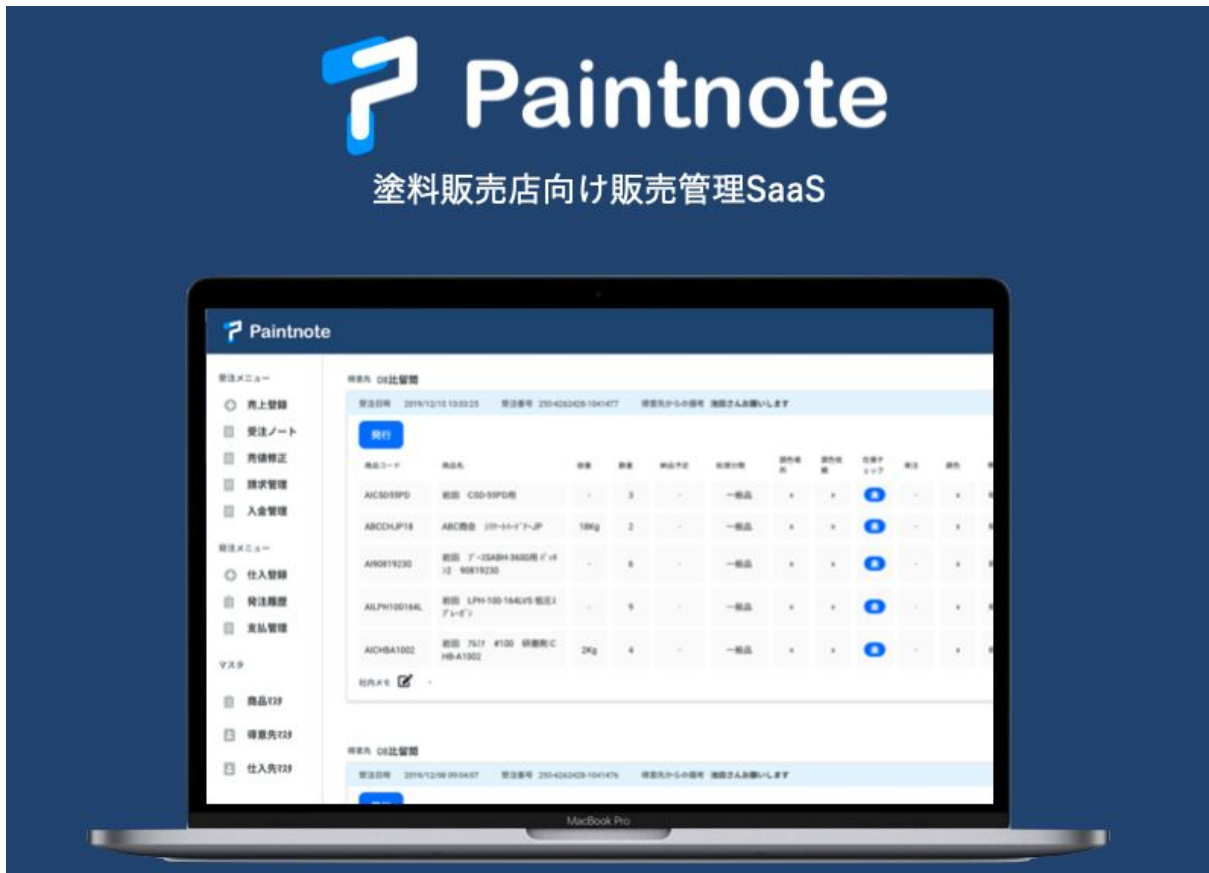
Paintnote

塗料販売店向け販売管理SaaS

Paintnote

受注メニュー
売上登録
受注ノート
売価修正
請求管理
入金管理

発注メニュー
仕入登録
発注履歴
支払管理

マスタ
商品マスタ
得意先マスタ
仕入先マスタ

得意先 OE比留間
受注日時 2019/12/15 13:03:25 受注番号 250-4262428-1041477 得意先からの備考 池田さんお願いします

発行

| 商品コード | 商品名 | 容量 | 数量 | 納品予定 | 処理分類 | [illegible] | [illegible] | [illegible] | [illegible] | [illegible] |
|---|---|---|---|---|---|---|---|---|---|---|
| AICSD55PD | 岩田 CSD-55PD用 | - | 3 | - | 一般品 | | | | | |
| ABCCHJP18 | ABC商会 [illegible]-JP | 18Kg | 2 | - | 一般品 | | | | | |
| AI90819230 | 岩田 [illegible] 90819230 | - | 6 | - | 一般品 | | | | | |
| AILPH100164L | 岩田 LPH-100-164LVS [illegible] | - | 9 | - | 一般品 | | | | | |
| AICHBA1002 | 岩田 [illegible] #100 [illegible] HB-A1002 | 2Kg | 4 | - | 一般品 | | | | | |

社内メモ

得意先 OE比留間
受注日時 2019/12/09 09:04:07 受注番号 250-4262428-1041476 得意先からの備考 池田さんお願いします

MacBook Pro